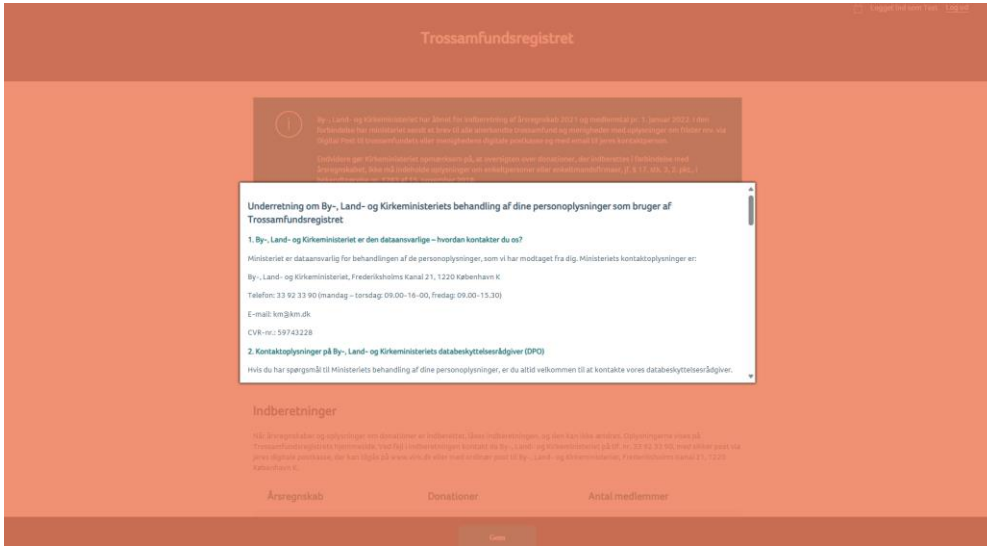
Logget ind som: Test Log ud

Trossamfundsregistret

Underretning om By-, Land- og Kirkeministeriets behandling af dine personoplysninger som bruger af Trossamfundsregistret

1. By-, Land- og Kirkeministeriet er den dataansvarlige – hvordan kontakter du os?

Ministeriet er dataansvarlig for behandlingen af de personoplysninger, som vi har modtaget fra dig. Ministeriets kontaktoplysninger er:

By-, Land- og Kirkeministeriet, Frederiksholms Kanal 21, 1220 København K

Telefon: 33 92 33 90 (mandag – torsdag: 09.00-16.00, fredag: 09.00-15.30)

E-mail: km@km.dk

CVR-nr.: 59743228

2. Kontaktoplysninger på By-, Land- og Kirkeministeriets databeskyttelsesrådgiver (DPO)

Hvis du har spørgsmål til Ministeriets behandling af dine personoplysninger, er du altid velkommen til at kontakte vores databeskyttelsesrådgiver.

Indberetninger

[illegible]

Årsregnskab

Donationer

Antal medlemmer

Gem